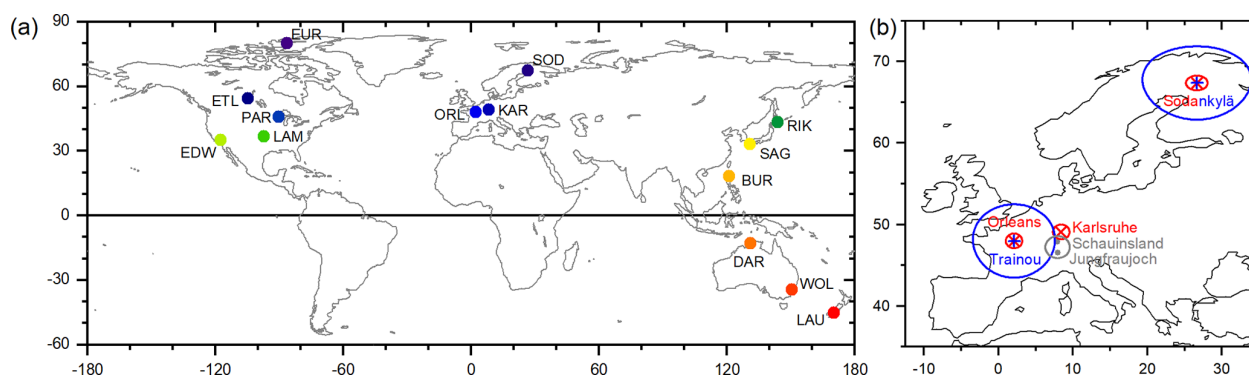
(a)

90
60
30
0
-30
-60

-180 -120 -60 0 60 120 180

EUR
SOD
ETL
PAR
ORL
KAR
LAM
RIK
EDW
SAG
BUR
DAR
WOL
LAU

(b)

70
60
50
40

-10 0 10 20 30

Sodankylä
Orleans
Karlsruhe
Trainou
Schauinsland
Jungfraujoch